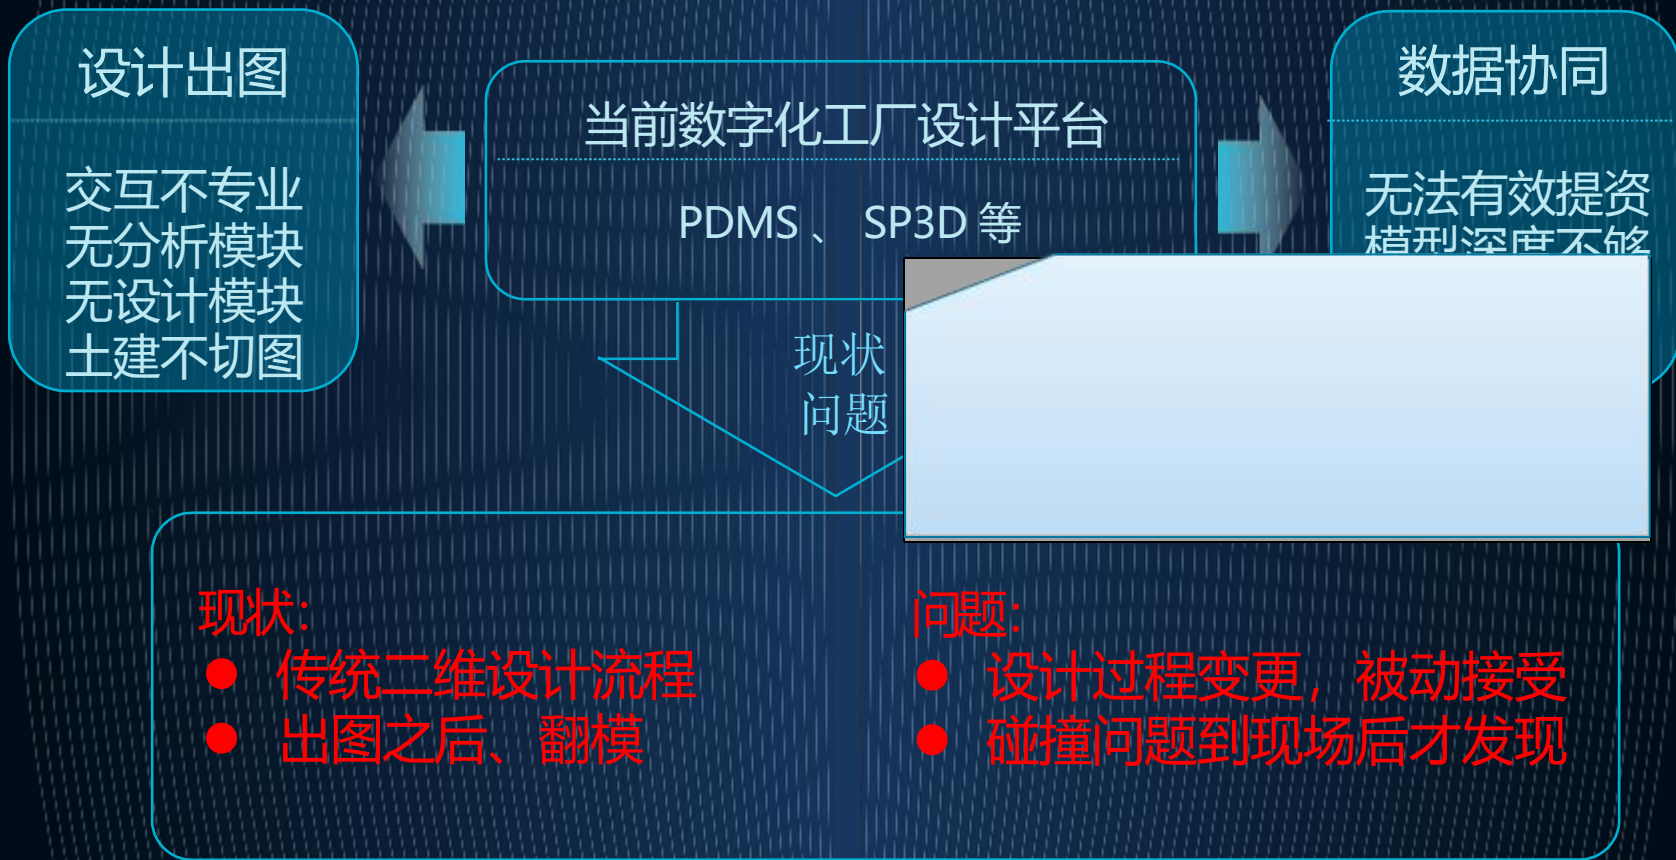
设计出图

交互不专业
无分析模块
无设计模块
土建不切图

当前数字化工厂设计平台

PDMS 、 SP3D 等

数据协同

无法有效提资
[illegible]

现状
问题

现状:
● 传统二维设计流程
● 出图之后、翻模

问题:
● 设计过程变更，被动接受
● 碰撞问题到现场后才发现